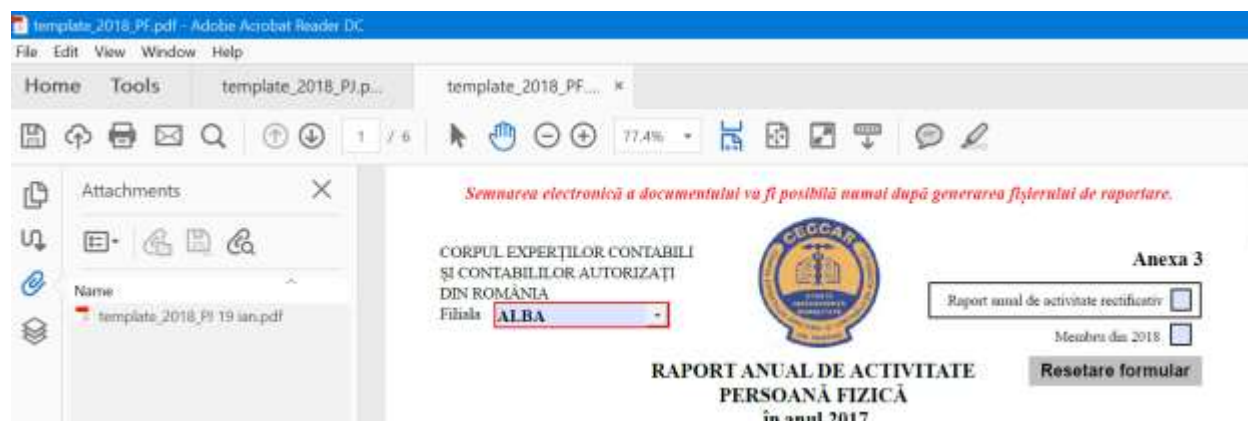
template_2018_PF.pdf - Adobe Acrobat Reader DC

File Edit View Window Help

Home Tools template_2018_PJ.p... template_2018_PF.... ×

1 / 6 77.4%

Attachments

Name

template_2018_PJ 19 ian.pdf

Semnarea electronică a documentului va fi posibilă numai după generarea fişierului de raportare.

CORPUL EXPERŢILOR CONTABILI ŞI CONTABILILOR AUTORIZAŢI DIN ROMÂNIA

Filiala ALBA

CECCAR

Anexa 3

Raport anual de activitate rectificativ

Membru din 2018

Resetare formular

RAPORT ANUAL DE ACTIVITATE PERSOANĂ FIZICĂ în anul 2017